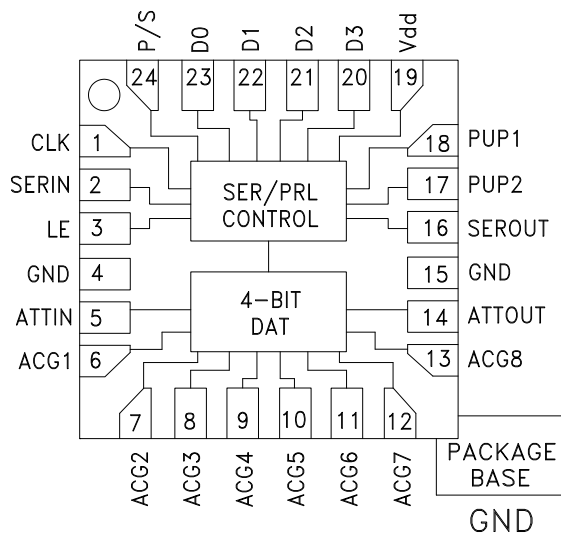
P/S
24
D0
23
D1
22
D2
21
D3
20
Vdd
19

CLK 1
SERIN 2
LE 3
GND 4
ATTIN 5
ACG1 6

18 PUP1
17 PUP2
16 SEROUT
15 GND
14 ATTOUT
13 ACG8

SER/PRL CONTROL

4-BIT DAT

7
ACG2
8
ACG3
9
ACG4
10
ACG5
11
ACG6
12
ACG7

PACKAGE BASE
GND